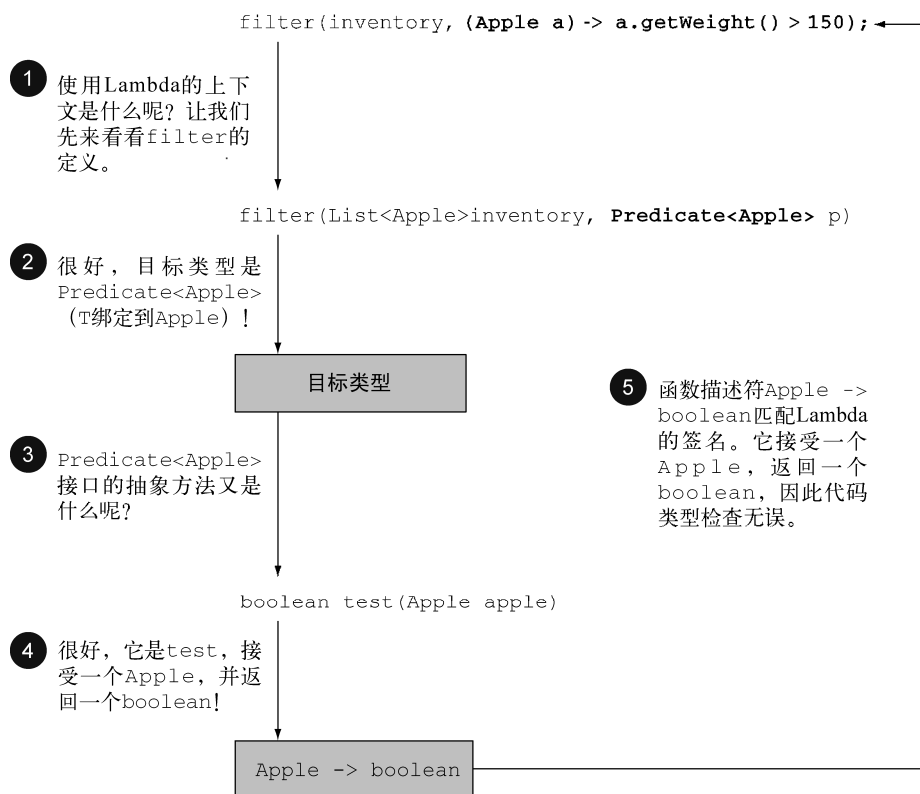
filter(inventory, (Apple a) -> a.getWeight() > 150);

1 使用Lambda的上下文是什么呢？让我们先来看看filter的定义。

filter(List<Apple>inventory, Predicate<Apple> p)

2 很好，目标类型是Predicate<Apple>（T绑定到Apple）！

目标类型

5 函数描述符Apple -> boolean匹配Lambda的签名。它接受一个Apple，返回一个boolean，因此代码类型检查无误。

3 Predicate<Apple>接口的抽象方法又是什么呢？

boolean test(Apple apple)

4 很好，它是test，接受一个Apple，并返回一个boolean！

Apple -> boolean